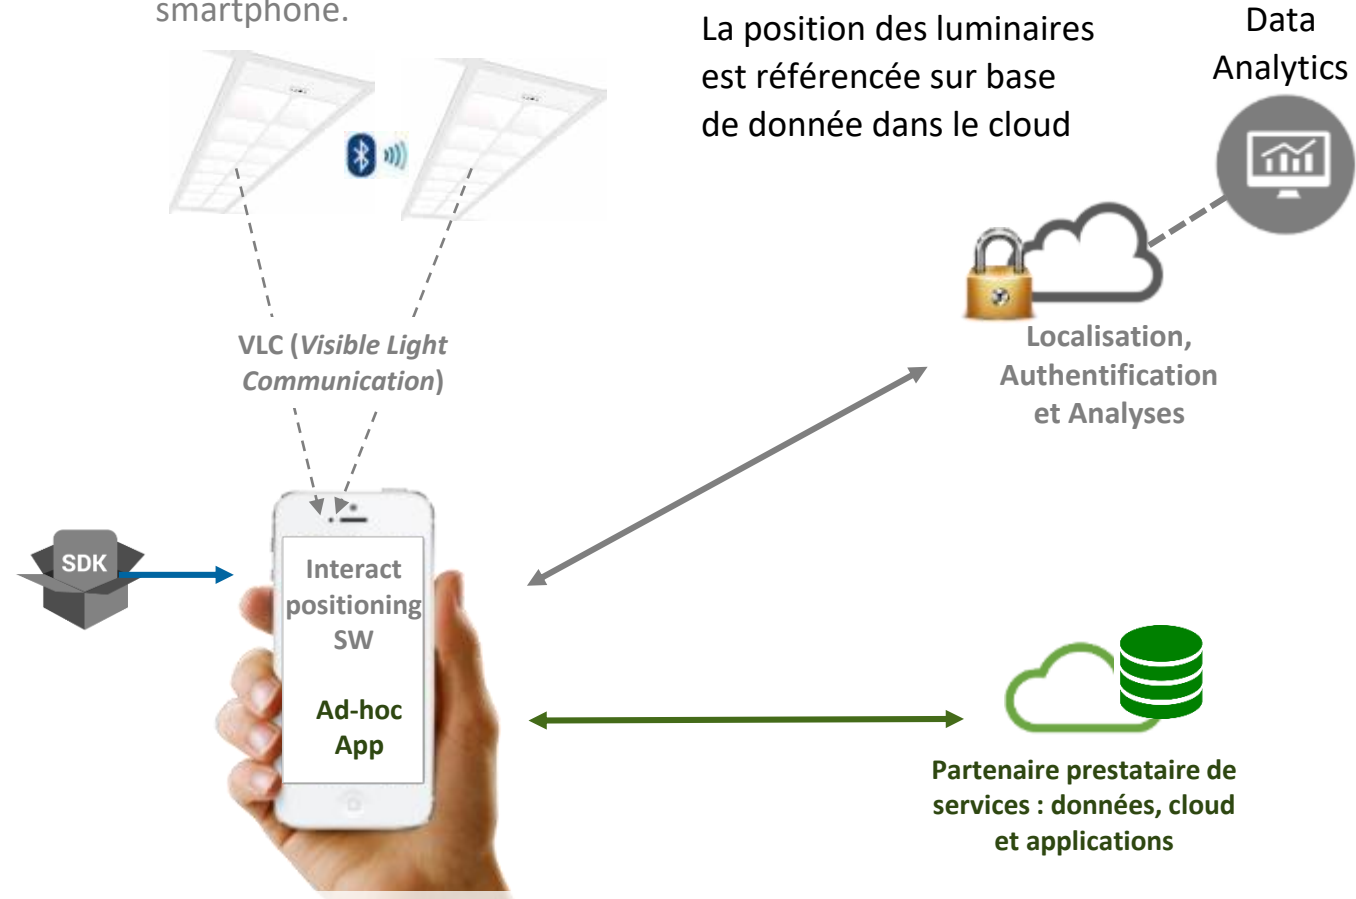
smartphone.

La position des luminaires est référencée sur base de donnée dans le cloud

Data Analytics

VLC (*Visible Light Communication*)

Localisation, Authentification et Analyses

SDK

Interact positioning SW

Ad-hoc App

Partenaire prestataire de services : données, cloud et applications